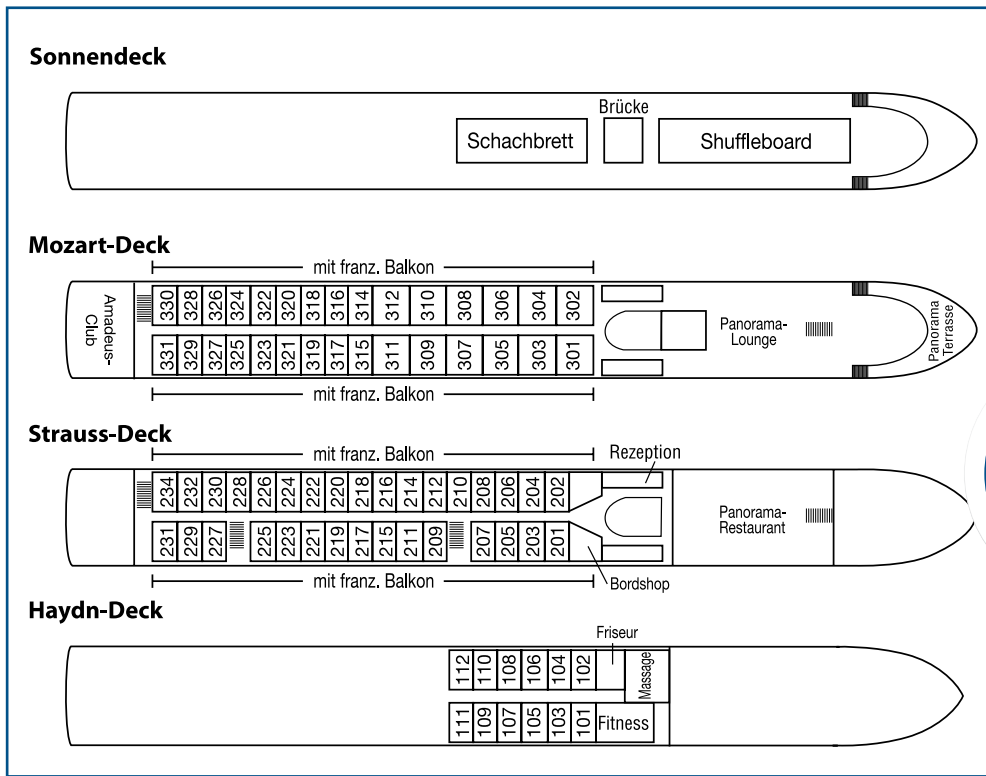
Sonnendeck

Brücke

Schachbrett

Shuffleboard

Mozart-Deck

mit franz. Balkon

Amadeus-Club

330 328 326 324 322 320 318 316 314 312 310 308 306 304 302

331 329 327 325 323 321 319 317 315 311 309 307 305 303 301

Panorama-Lounge

Panorama Terrasse

mit franz. Balkon

Strauss-Deck

mit franz. Balkon

Rezeption

234 232 230 228 226 224 222 220 218 216 214 212 210 208 206 204 202

231 229 227 225 223 221 219 217 215 211 209 207 205 203 201

Panorama-Restaurant

mit franz. Balkon

Bordshop

Haydn-Deck

Friseur

112 110 108 106 104 102

Massage

111 109 107 105 103 101

Fitness